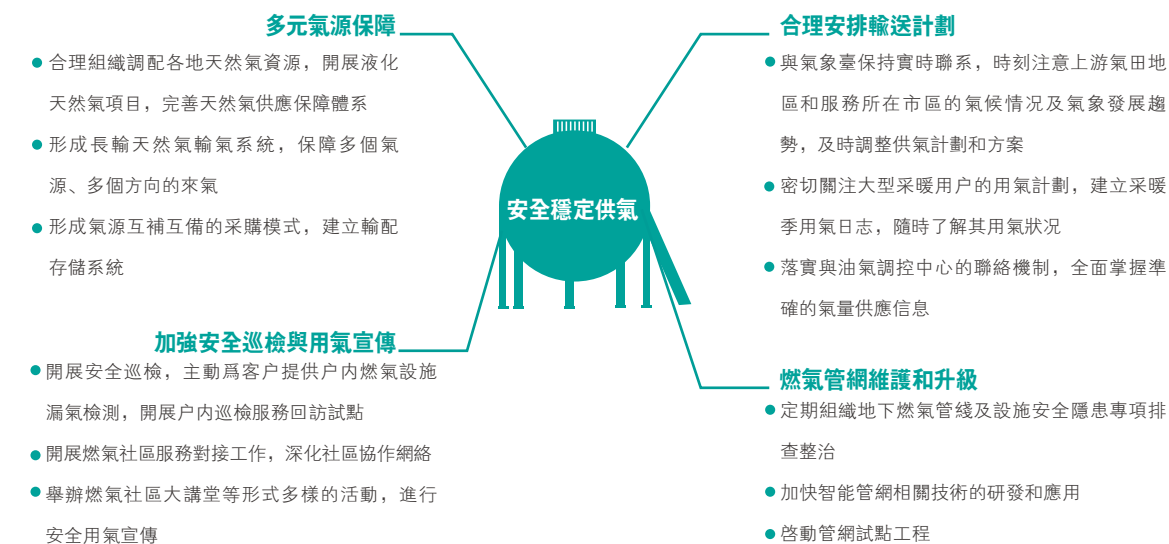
多元氣源保障

● 合理組織調配各地天然氣資源，開展液化天然氣項目，完善天然氣供應保障體系

● 形成長輸天然氣輸氣系統，保障多個氣源、多個方向的來氣

● 形成氣源互補互備的采購模式，建立輸配存儲系統

合理安排輸送計劃

● 與氣象臺保持實時聯系，時刻注意上游氣田地區和服務所在市區的氣候情況及氣象發展趨勢，及時調整供氣計劃和方案

● 密切關注大型采暖用户的用氣計劃，建立采暖季用氣日志，隨時了解其用氣狀況

● 落實與油氣調控中心的聯絡機制，全面掌握準確的氣量供應信息

安全穩定供氣

加強安全巡檢與用氣宣傳

● 開展安全巡檢，主動爲客户提供户内燃氣設施漏氣檢測，開展户内巡檢服務回訪試點

● 開展燃氣社區服務對接工作，深化社區協作網絡

● 舉辦燃氣社區大講堂等形式多樣的活動，進行安全用氣宣傳

燃氣管網維護和升級

● 定期組織地下燃氣管綫及設施安全隱患專項排查整治

● 加快智能管網相關技術的研發和應用

● 啓動管網試點工程